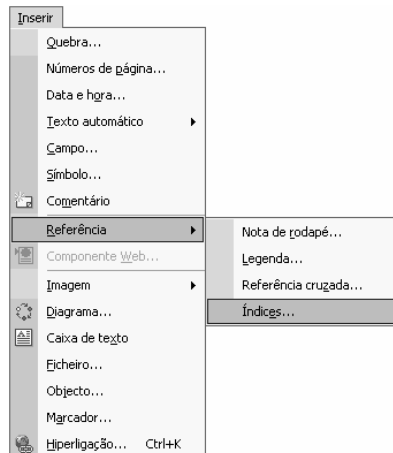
Inserir

Quebra...
Números de página...
Data e hora...
Texto automático
Campo...
Símbolo...
Comentário
Referência
Componente Web...
Imagem
Diagrama...
Caixa de texto
Ficheiro...
Objecto...
Marcador...
Hiperligação... Ctrl+K

Nota de rodapé...
Legenda...
Referência cruzada...
Índices...